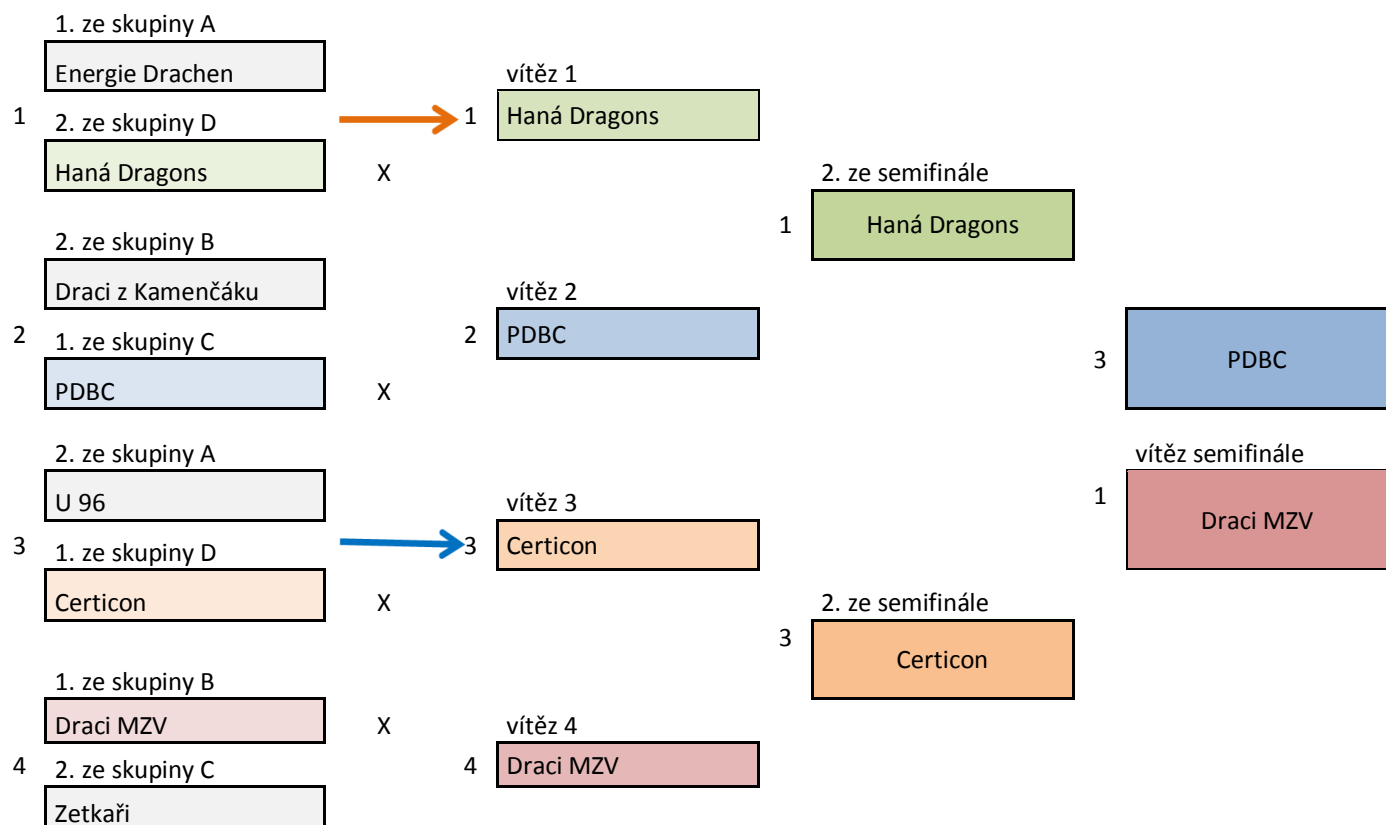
1. ze skupiny A

Energie Drachen

1

2. ze skupiny D

Haná Dragons

X

vítěz 1

1 Haná Dragons

2. ze semifinále

1 Haná Dragons

2. ze skupiny B

Draci z Kamenčáku

2

1. ze skupiny C

PDBC

X

vítěz 2

2 PDBC

3 PDBC

2. ze skupiny A

U 96

3

1. ze skupiny D

Certicon

X

vítěz 3

3 Certicon

vítěz semifinále

1 Draci MZV

2. ze semifinále

3 Certicon

1. ze skupiny B

Draci MZV

X

4

2. ze skupiny C

Zetkaři

vítěz 4

4 Draci MZV